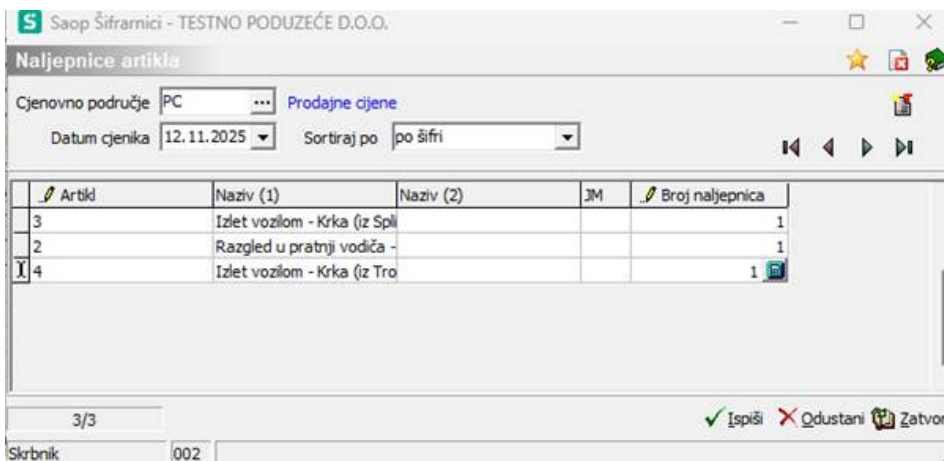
Saop Šifrarnici - TESTNO PODUZEĆE D.O.O.

Naljepnice artikla

Cjenovno područje PC ... Prodajne cijene

Datum cjenika 12.11.2025 Sortiraj po po šifri

| Artikl | Naziv (1) | Naziv (2) | JM | Broj naljepnica |
|---|---|---|---|---|
| 3 | Izlet vozilom - Krka (iz Spli | | | 1 |
| 2 | Razgled u pratnji vodiča - | | | 1 |
| 4 | Izlet vozilom - Krka (iz Tro | | | 1 |

3/3

Ispiši Odustani Zatvor

Skrbnik 002